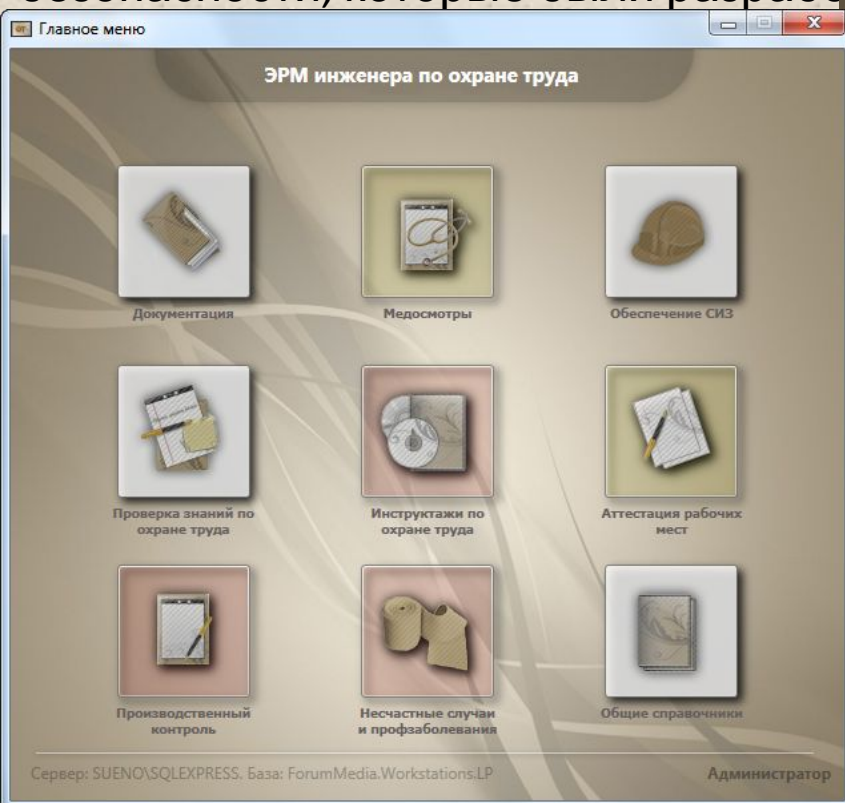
Главное меню

ЭРМ инженера по охране труда

Документация

Медосмотры

Обеспечение СИЗ

Проверка знаний по охране труда

Инструктажи по охране труда

Аттестация рабочих мест

Производственный контроль

Несчастные случаи и профзаболевания

Общие справочники

Сервер: SUENO\SQLEXPRESS. База: ForumMedia.Workstations.LP

Администратор